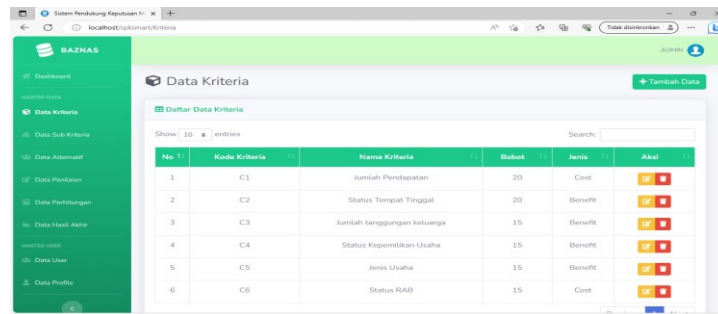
Sistem Pendukung Keputusan M ×  +
localhost/spksmart/Kriteria
Tidak disinkronkan

BAZNAS
ADMIN

Dashboard
MASTER DATA
Data Kriteria
Data Sub Kriteria
Data Alternatif
Data Penilaian
Data Perhitungan
Data Hasil Akhir
MASTER USER
Data User
Data Profile

Data Kriteria
+ Tambah Data

Daftar Data Kriteria

Show 10 entries
Search:

| No | Kode Kriteria | Nama Kriteria | Bobot | Jenis | Aksi |
|---|---|---|---|---|---|
| 1 | C1 | Jumlah Pendapatan | 20 | Cost | |
| 2 | C2 | Status Tempat Tinggal | 20 | Benefit | |
| 3 | C3 | Jumlah tanggungan keluarga | 15 | Benefit | |
| 4 | C4 | Status Kepemilikan Usaha | 15 | Benefit | |
| 5 | C5 | Jenis Usaha | 15 | Benefit | |
| 6 | C6 | Status RAB | 15 | Cost | |

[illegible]